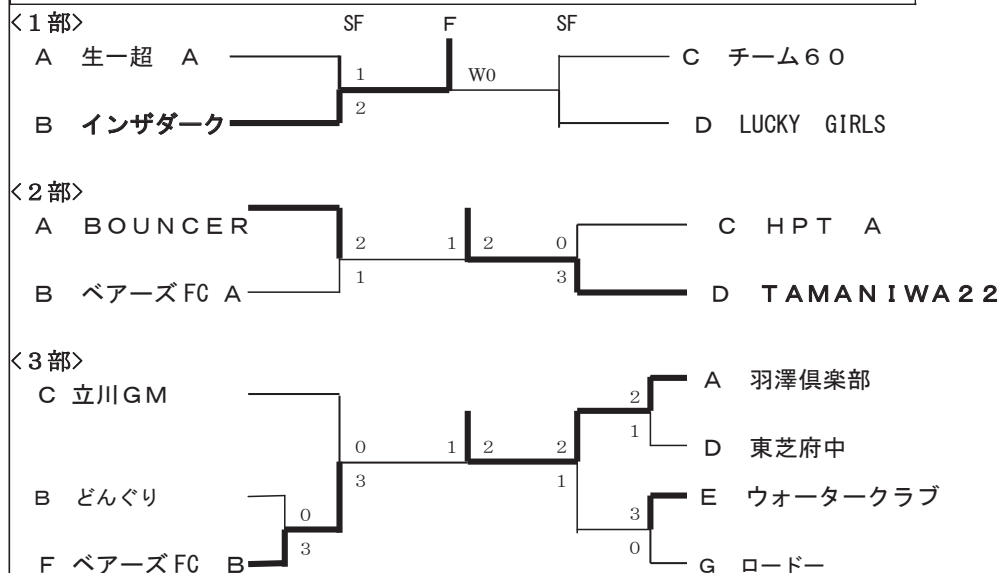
<1部>

SF F SF

A 生一超 A

B インザダーク

1

2

W0

C チーム60

D LUCKY GIRLS

<2部>

A BOUNCER

B ベアーズFC A

2

1

1 2

0

3

C HPT A

D TAMANIWA22

<3部>

C 立川GM

B どんぐり

F ベアーズFC B

0

3

0

3

1 2

2

1

2

1

3

0

A 羽澤倶楽部

D 東芝府中

E ウォータークラブ

G ロードー